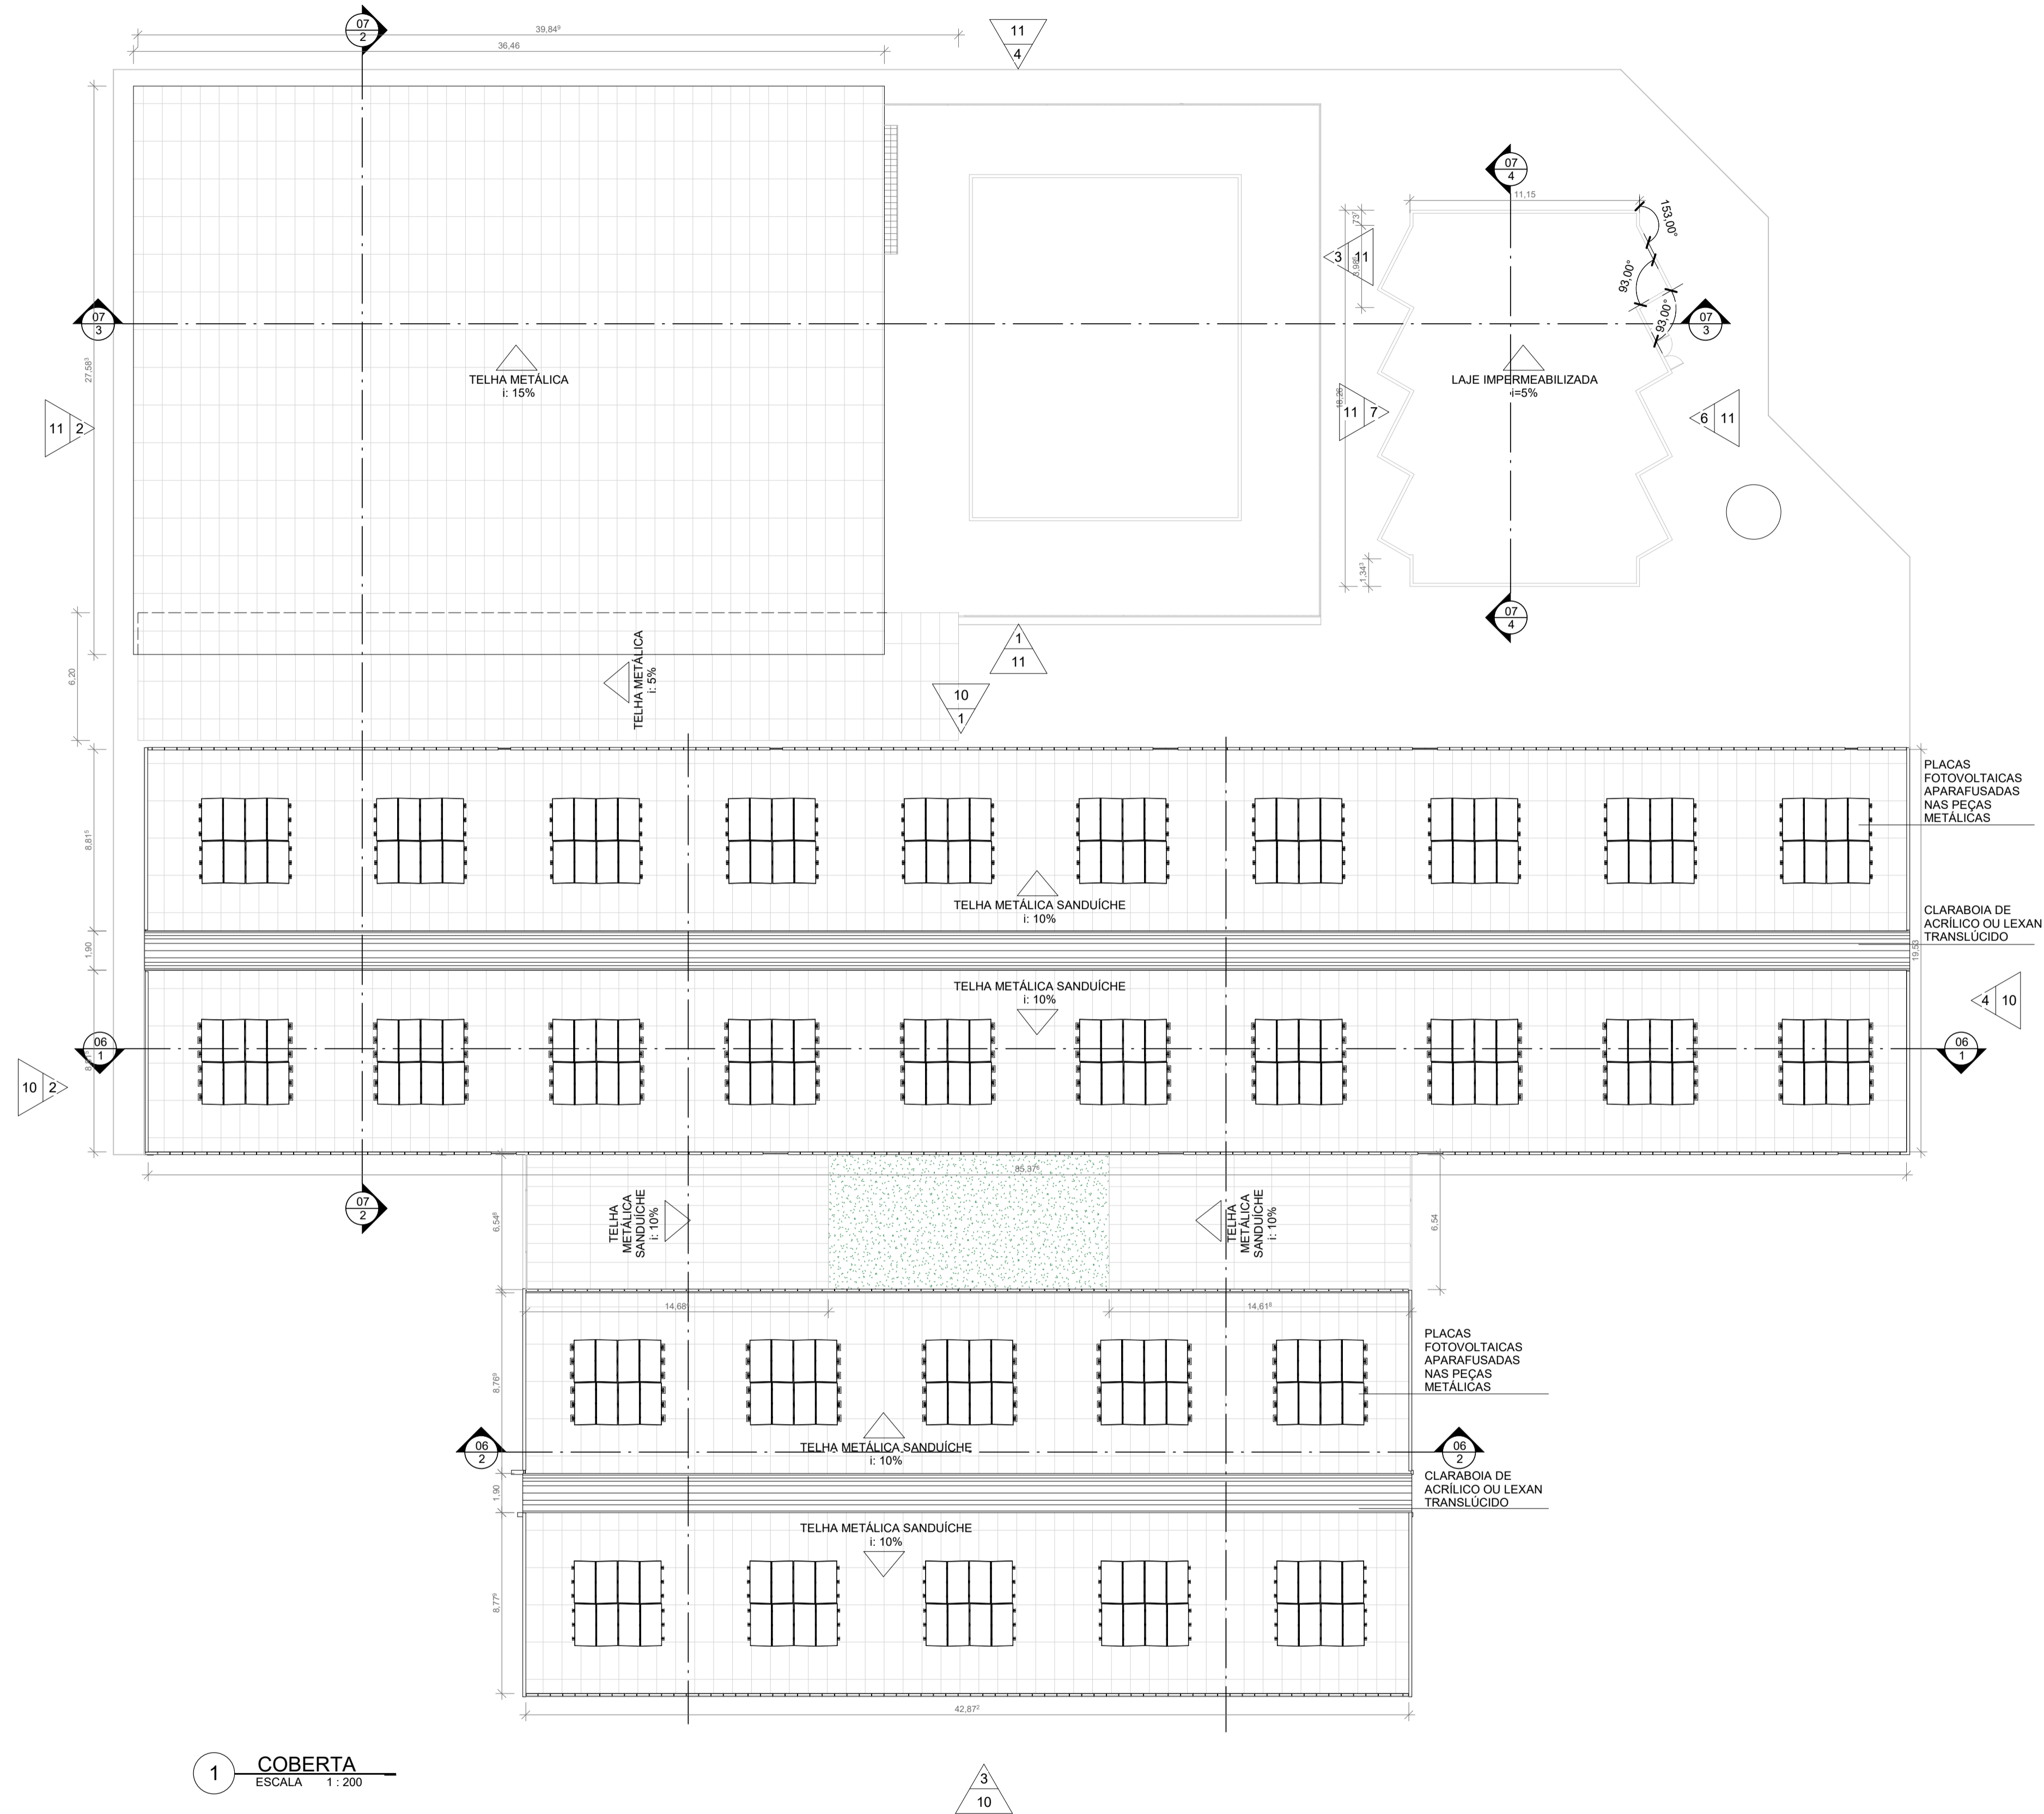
07
2

39,84⁹
36,46

11
4

07
4

11,15

153,00°
93,00°
93,00°

3
11

07
3

07
3

27,58³

TELHA METÁLICA
i: 15%

LAJE IMPERMEABILIZADA
i=5%

11
7

6
11

11
2

1,34⁵

07
4

1
11

6,20

TELHA METÁLICA
i: 5%

10
1

PLACAS FOTOVOLTAICAS APARAFUSADAS NAS PEÇAS METÁLICAS

8,81⁵

TELHA METÁLICA SANDUÍCHE
i: 10%

CLARABOIA DE ACRÍLICO OU LEXAN TRANSLÚCIDO

1,90

19,53

TELHA METÁLICA SANDUÍCHE
i: 10%

4
10

06
1

06
1

10
2

07
2

85,37⁶

6,54⁸

TELHA METÁLICA SANDUÍCHE
i: 10%

TELHA METÁLICA SANDUÍCHE
i: 10%

6,54

14,68

14,61⁵

PLACAS FOTOVOLTAICAS APARAFUSADAS NAS PEÇAS METÁLICAS

8,76⁹

06
2

TELHA METÁLICA SANDUÍCHE
i: 10%

06
2

CLARABOIA DE ACRÍLICO OU LEXAN TRANSLÚCIDO

1,90

TELHA METÁLICA SANDUÍCHE
i: 10%

8,77⁹

42,87²

1
COBERTA
ESCALA 1 : 200

3
10